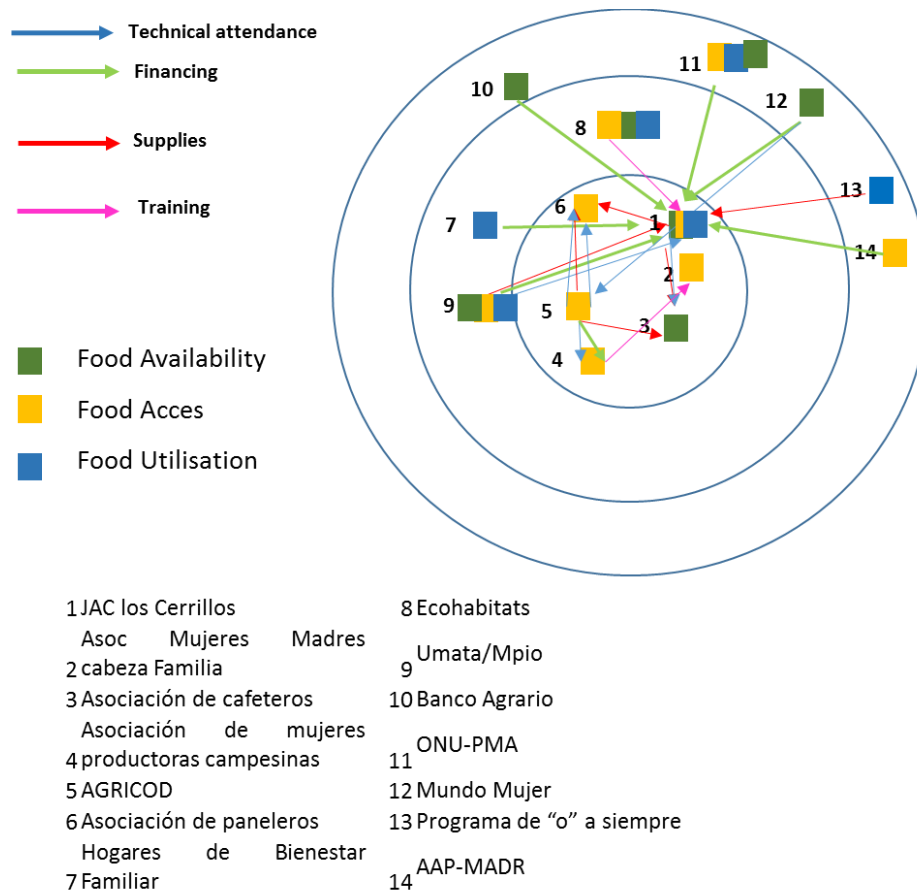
Technical attendance
Financing
Supplies
Training

10
11
12
8
13
7
6
1
14
2
9
5
3
4

Food Availability
Food Acces
Food Utilisation

| | | | |
|---|---|---|---|
| 1 | JAC los Cerrillos | 8 | Ecohabitats |
| 2 | Asoc Mujeres Madres cabeza Familia | 9 | Umata/Mpio |
| 3 | Asociación de cafeteros | 10 | Banco Agrario |
| 4 | Asociación de mujeres productoras campesinas | 11 | ONU-PMA |
| 5 | AGRICOD | 12 | Mundo Mujer |
| 6 | Asociación de paneleros | 13 | Programa de “o” a siempre |
| 7 | Hogares de Bienestar Familiar | 14 | AAP-MADR |